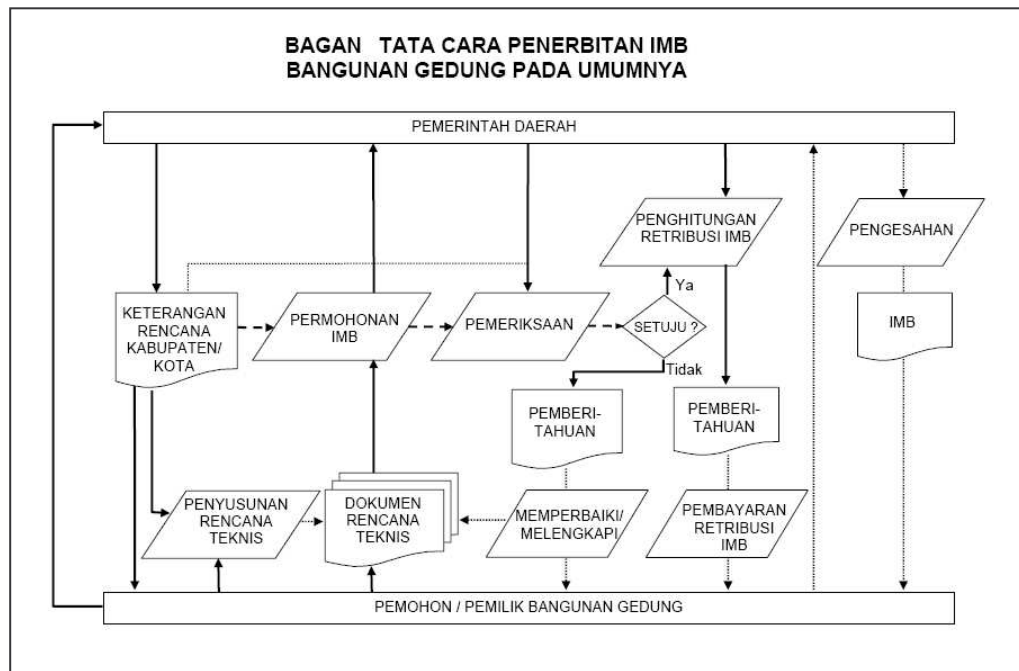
BAGAN TATA CARA PENERBITAN IMB
BANGUNAN GEDUNG PADA UMUMNYA

PEMERINTAH DAERAH

PENGHITUNGAN RETRIBUSI IMB

PENGESAHAN

Ya

KETERANGAN RENCANA KABUPATEN/ KOTA

PERMOHONAN IMB

PEMERIKSAAN

SETUJU ?

IMB

Tidak

PEMBERI-TAHUAN

PEMBERI-TAHUAN

PENYUSUNAN RENCANA TEKNIS

DOKUMEN RENCANA TEKNIS

MEMPERBAIKI/ MELENGKAPI

PEMBAYARAN RETRIBUSI IMB

PEMOHON / PEMILIK BANGUNAN GEDUNG